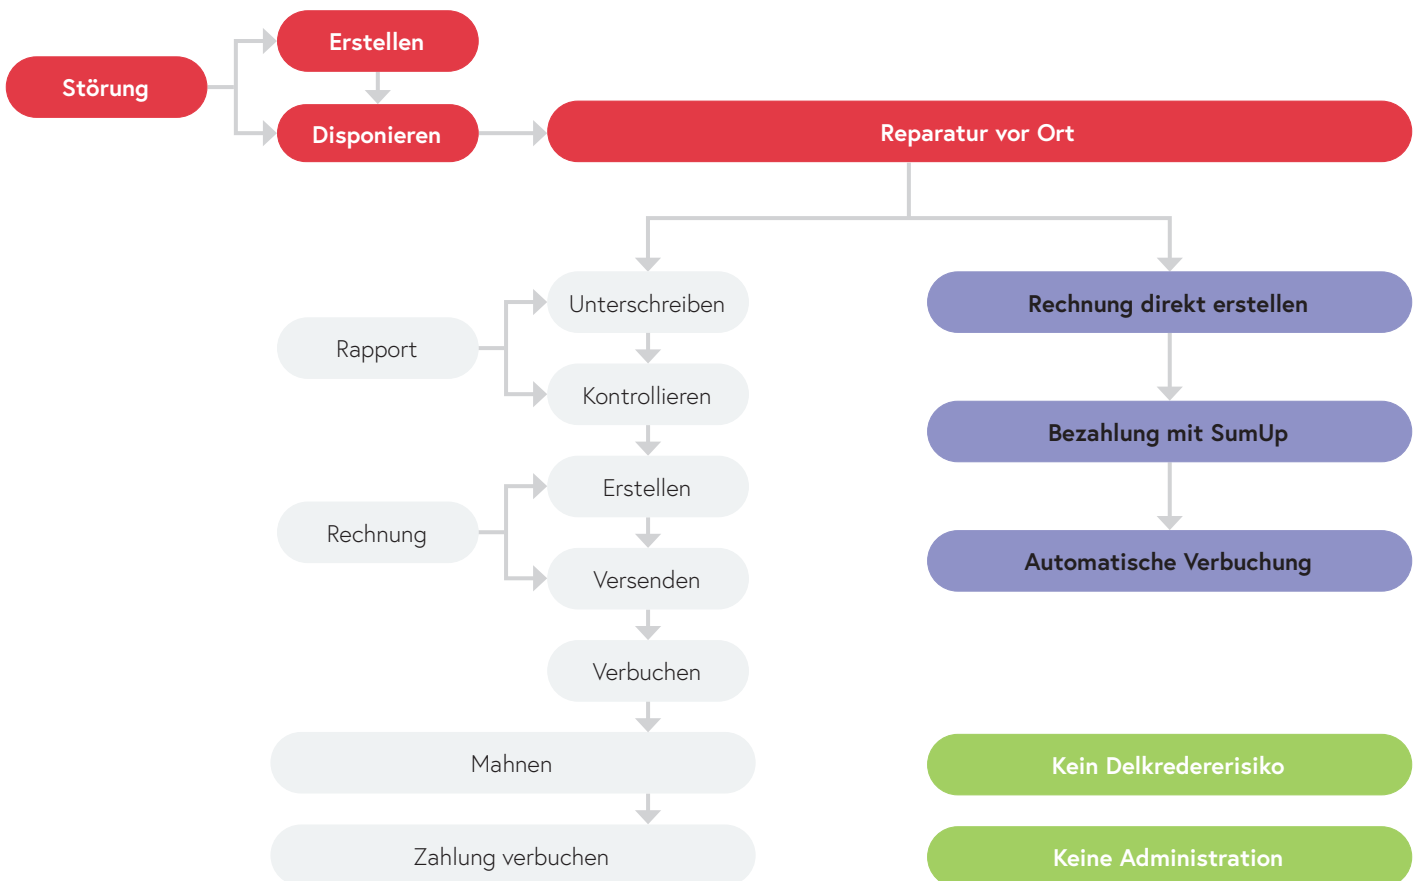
Störung

Erstellen

Disponieren

Reparatur vor Ort

Rapport

Unterschreiben

Kontrollieren

Rechnung

Erstellen

Versenden

Verbuchen

Mahnen

Zahlung verbuchen

Rechnung direkt erstellen

Bezahlung mit SumUp

Automatische Verbuchung

Kein Delkredererisiko

Keine Administration